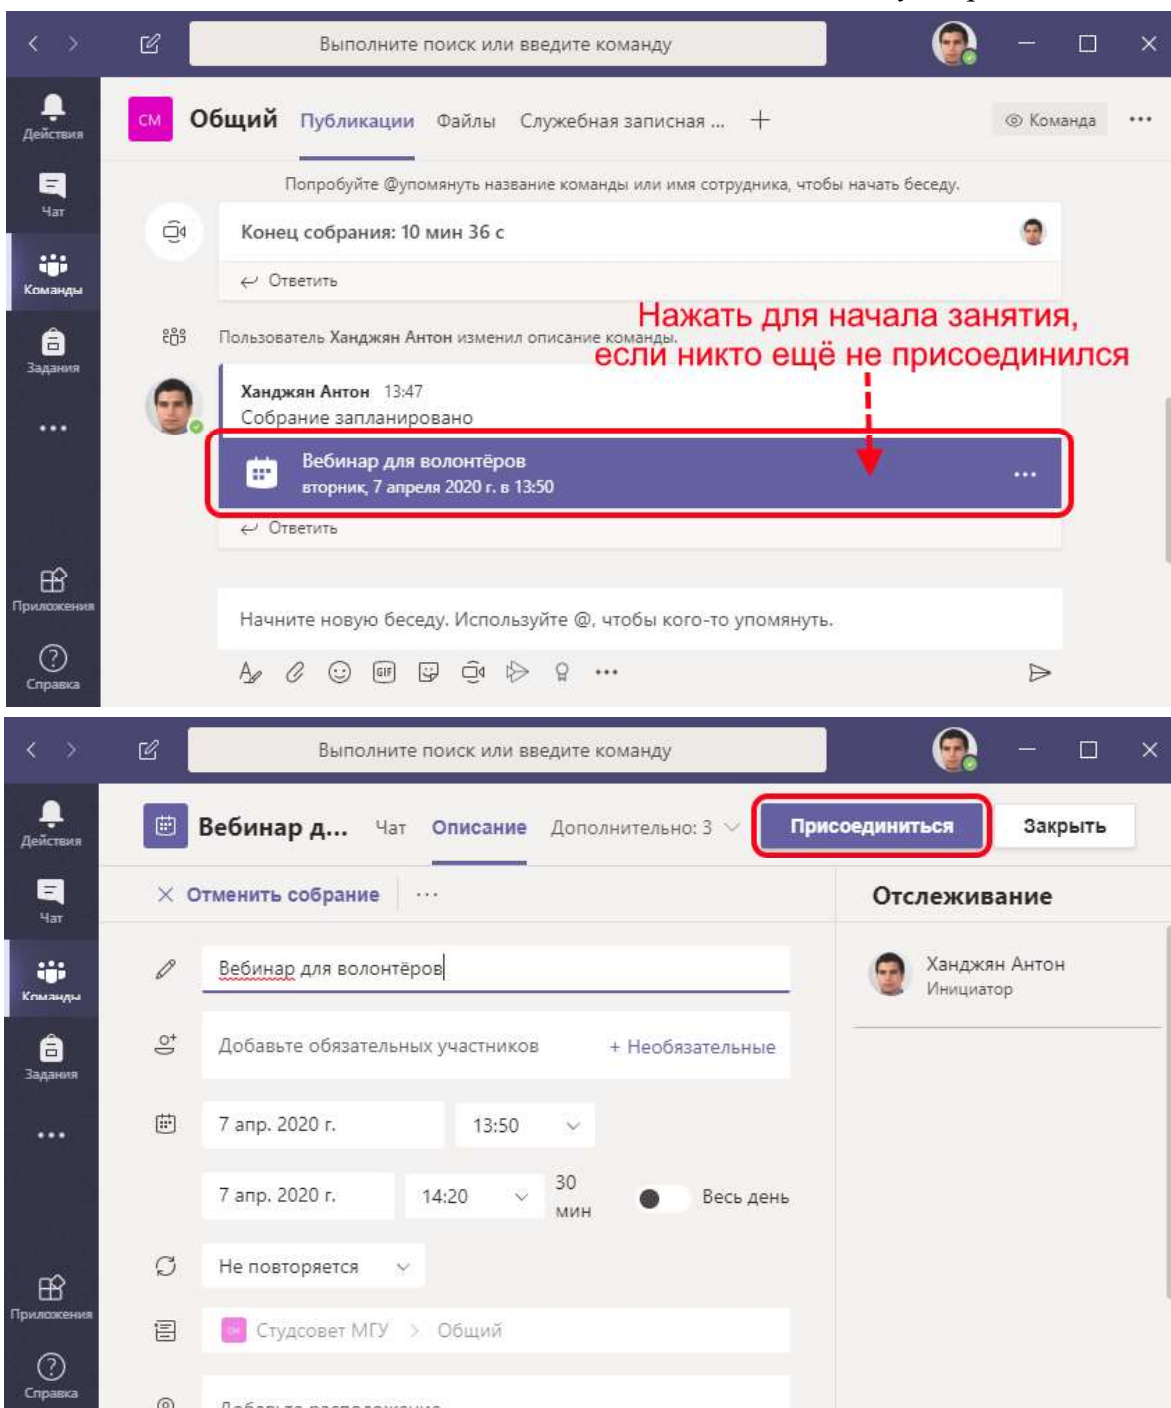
Выполните поиск или введите команду

Действия
Чат
Команды
Задания
...
Приложения
Справка

CM Общий Публикации Файлы Служебная записная ... + Команда ...

Попробуйте @упомянуть название команды или имя сотрудника, чтобы начать беседу.

Конец собрания: 10 мин 36 с

Ответить

Пользователь Ханджян Антон изменил описание команды.

Нажать для начала занятия, если никто ещё не присоединился

Ханджян Антон 13:47
Собрание запланировано

Вебинар для волонтёров
вторник, 7 апреля 2020 г. в 13:50

Ответить

Начните новую беседу. Используйте @, чтобы кого-то упомянуть.

Выполните поиск или введите команду

Действия
Чат
Команды
Задания
...
Приложения
Справка

Вебинар д... Чат Описание Дополнительно: 3 Присоединиться Закрыть

× Отменить собрание ...

Отслеживание

Ханджян Антон
Инициатор

Вебинар для волонтёров

Добавьте обязательных участников + Необязательные

7 апр. 2020 г. 13:50

7 апр. 2020 г. 14:20 30 мин Весь день

Не повторяется

CM Студсовет МГУ > Общий

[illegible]